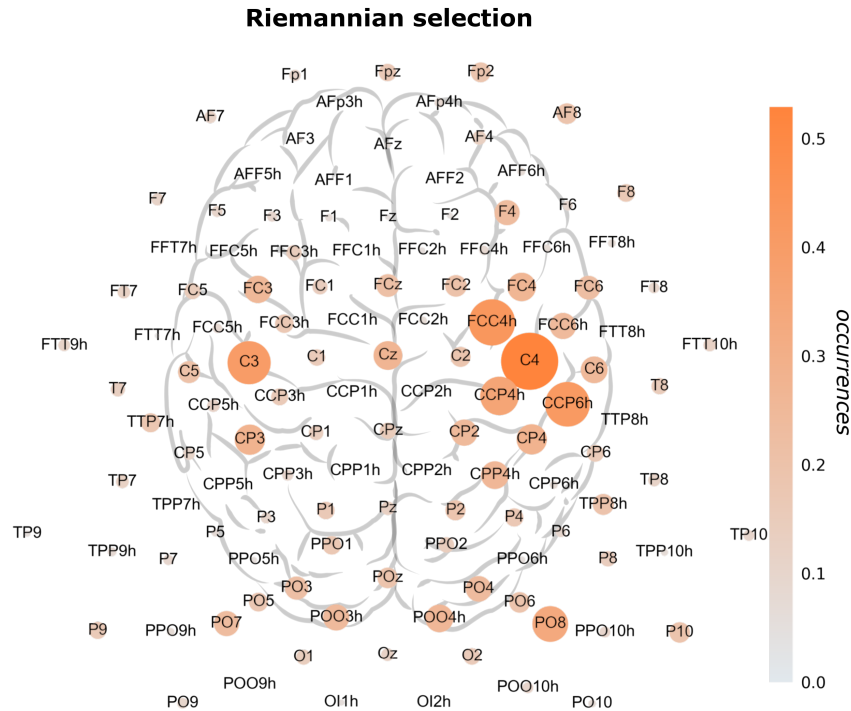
Riemannian selection

Fp1 Fpz Fp2
AFp3h AFp4h
AF7 AF8
AF3 AF4
AFz
AFF5h AFF6h
AFF1 AFF2
F7 F8
F5 F6
F3 F1 Fz F2 F4
FFT7h FFC5h FFC3h FFC1h FFC2h FFC4h FFC6h FFT8h
FT7 FC5 FC3 FC1 FCz FC2 FC4 FC6 FT8
FTT7h FCC5h FCC3h FCC1h FCC2h FCC4h FCC6h FTT8h
FTT9h FTT10h
C5 C3 C1 Cz C2 C4 C6
T7 T8
CCP5h CCP3h CCP1h CCP2h CCP4h CCP6h
TTP7h TTP8h
CP5 CP3 CP1 CPz CP2 CP4 CP6
TP7 CPP5h CPP3h CPP1h CPP2h CPP4h CPP6h TP8
TPP7h TPP8h
P5 P3 P1 Pz P2 P4 P6
TP9 TP10
TPP9h P7 PPO5h PPO1 PPO2 PPO6h P8 TPP10h
PO5 PO3 POz PO4 PO6
PO7 POO3h POO4h PO8
P9 PPO9h PPO10h P10
O1 Oz O2
POO9h POO10h
PO9 OI1h OI2h PO10

0.5
0.4
0.3
0.2
0.1
0.0
occurrences